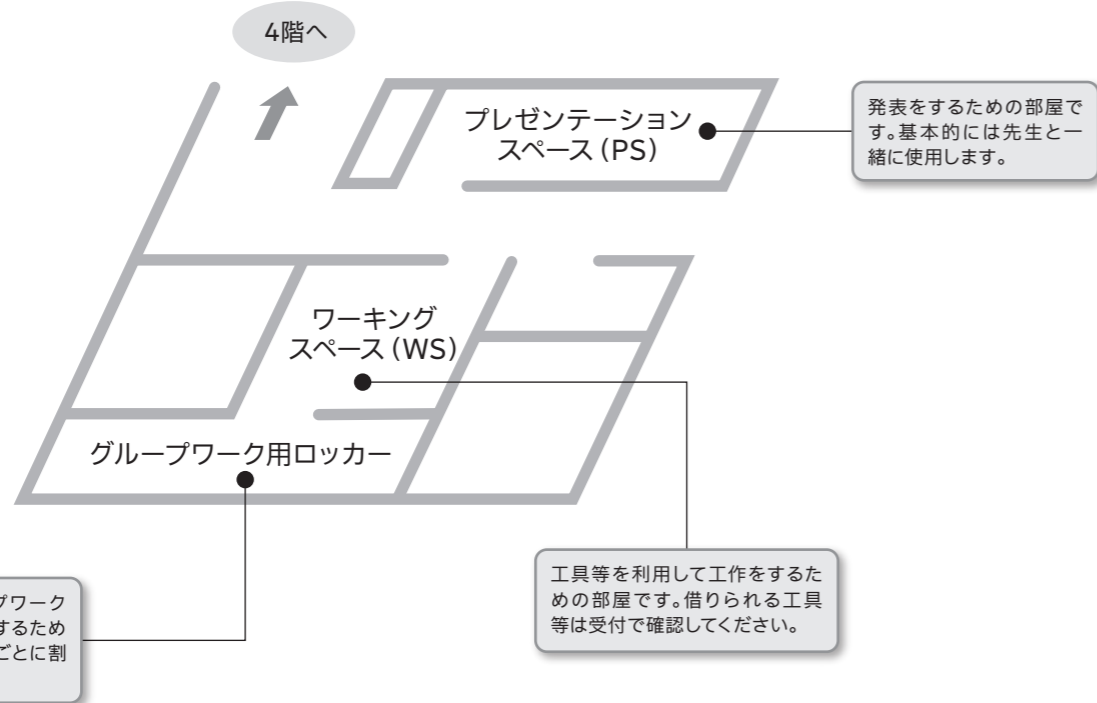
4階へ

プレゼンテーションスペース（PS）

発表をするための部屋です。基本的には先生と一緒に使用します。

ワーキングスペース（WS）

グループワーク用ロッカー

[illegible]プワーク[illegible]するため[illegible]ごとに割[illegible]

工具等を利用して工作をするための部屋です。借りられる工具等は受付で確認してください。